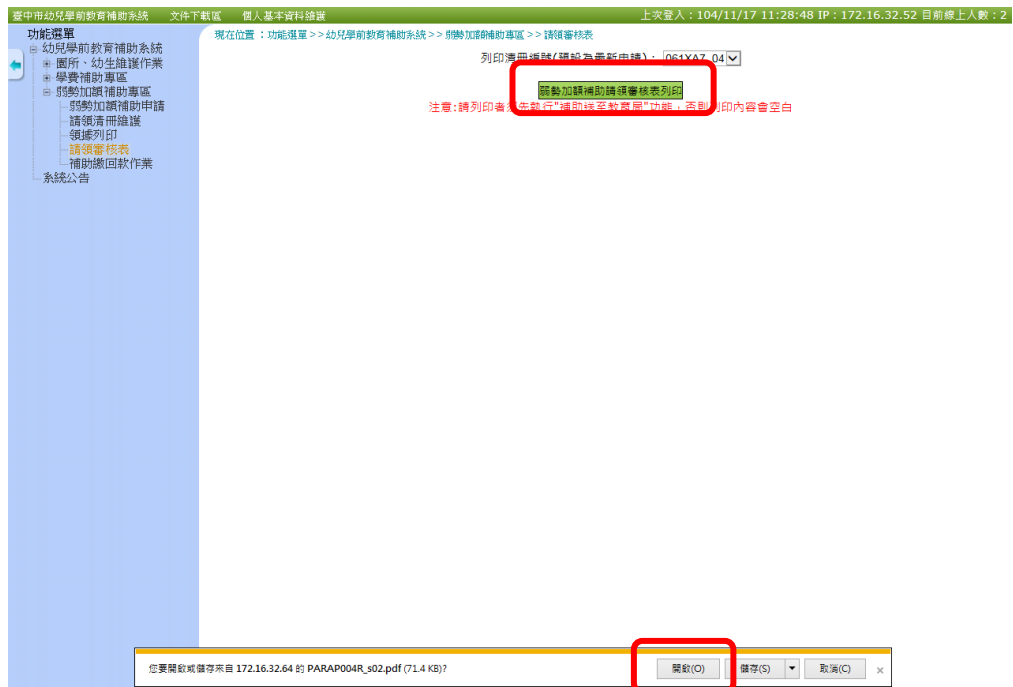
臺中市幼兒學前教育補助系統　文件下載區　個人基本資料維護

上次登入：104/11/17 11:28:48 IP：172.16.32.52 目前線上人數：2

功能選單
幼兒學前教育補助系統
園所、幼生維護作業
學費補助專區
弱勢加額補助專區
弱勢加額補助申請
請領清冊維護
領據列印
請領審核表
補助繳回款作業
系統公告

現在位置：功能選單 >> 幼兒學前教育補助系統 >> 弱勢加額補助專區 >> 請領審核表

列印清冊編號(預設為最新申請)：061XAZ_04

弱勢加額補助請領審核表列印

注意:請列印者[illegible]先執行"補助核至教育局"功能，否則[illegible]列印內容會空白

您要開啟或儲存來自 172.16.32.64 的 PARAP004R_s02.pdf (71.4 KB)?

開啟(O)　儲存(S)　取消(C)　×